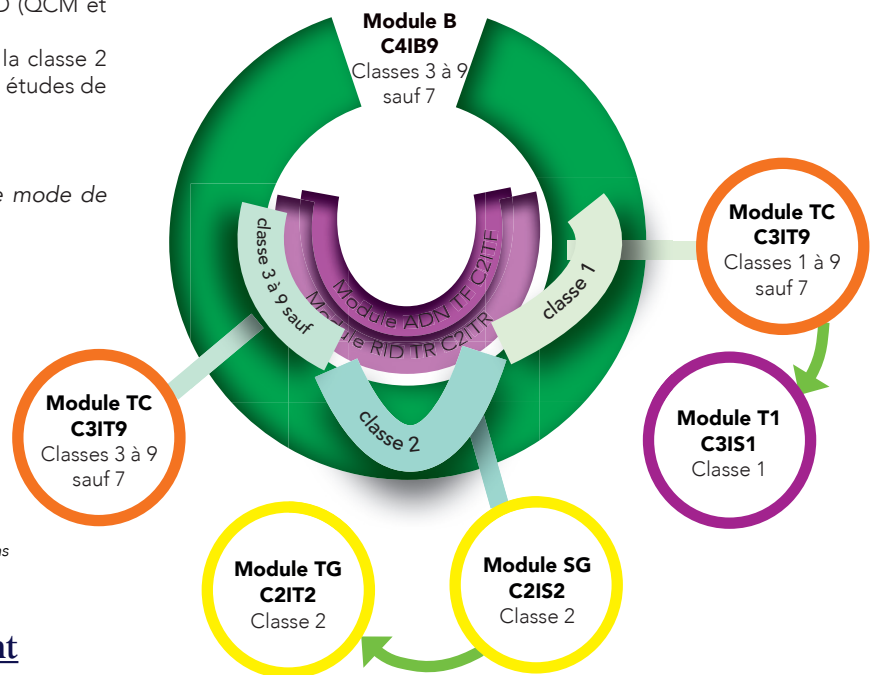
D (QCM et

la classe 2
études de

e mode de

Module B
C4IB9
Classes 3 à 9
sauf 7

Module TC
C3IT9
Classes 1 à 9
sauf 7

classe 3 à 9 sauf

Module ADN TF C2ITF
Module RID TR C2ITR

classe 1

classe 2

Module T1
C3IS1
Classe 1

Module TC
C3IT9
Classes 3 à 9
sauf 7

Module TG
C2IT2
Classe 2

Module SG
C2IS2
Classe 2

ıs

nt